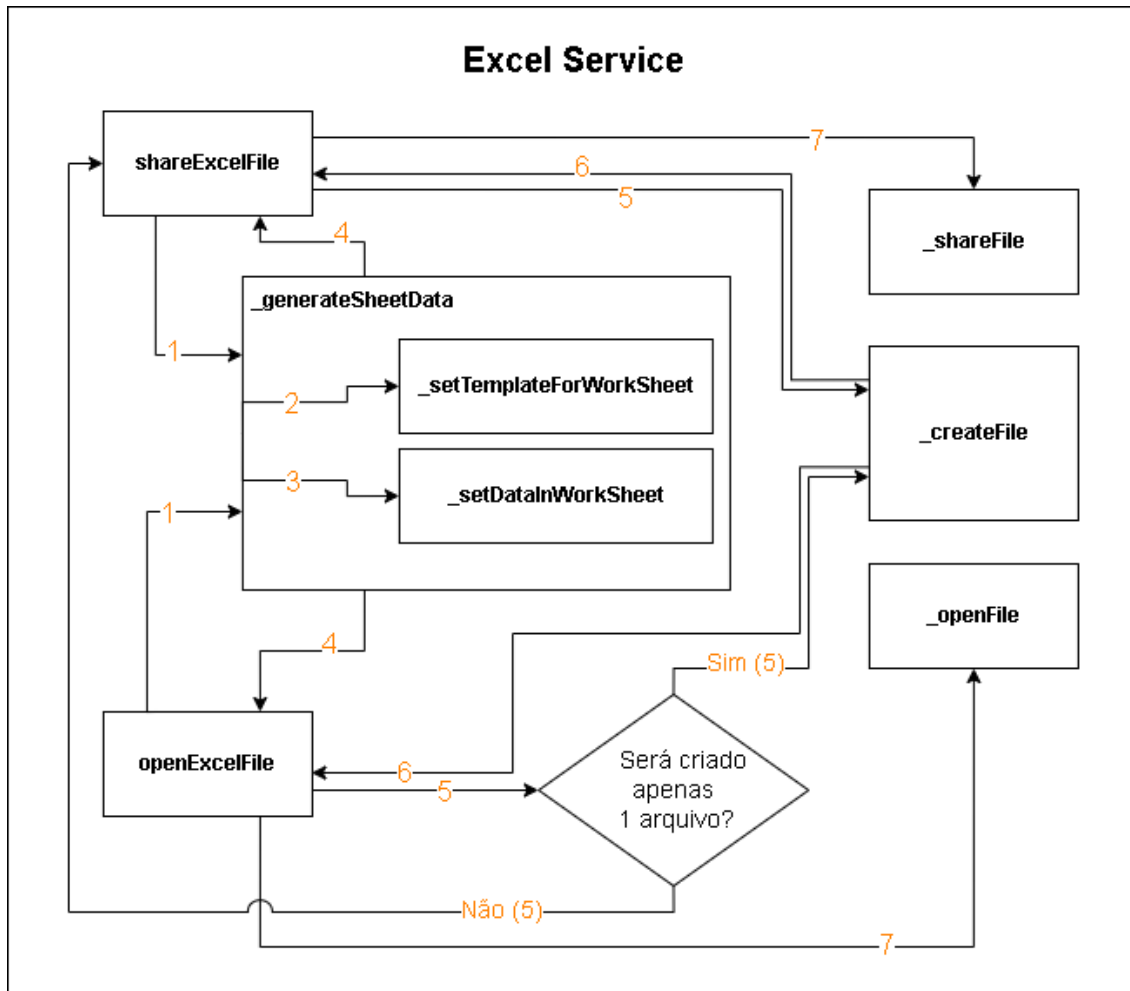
Excel Service

shareExcelFile

7

6

5

_shareFile

4

_generateSheetData

1

_setTemplateForWorkSheet

2

_createFile

3

_setDataInWorkSheet

1

_openFile

4

Sim (5)

openExcelFile

6

Será criado apenas 1 arquivo?

5

Não (5)

7